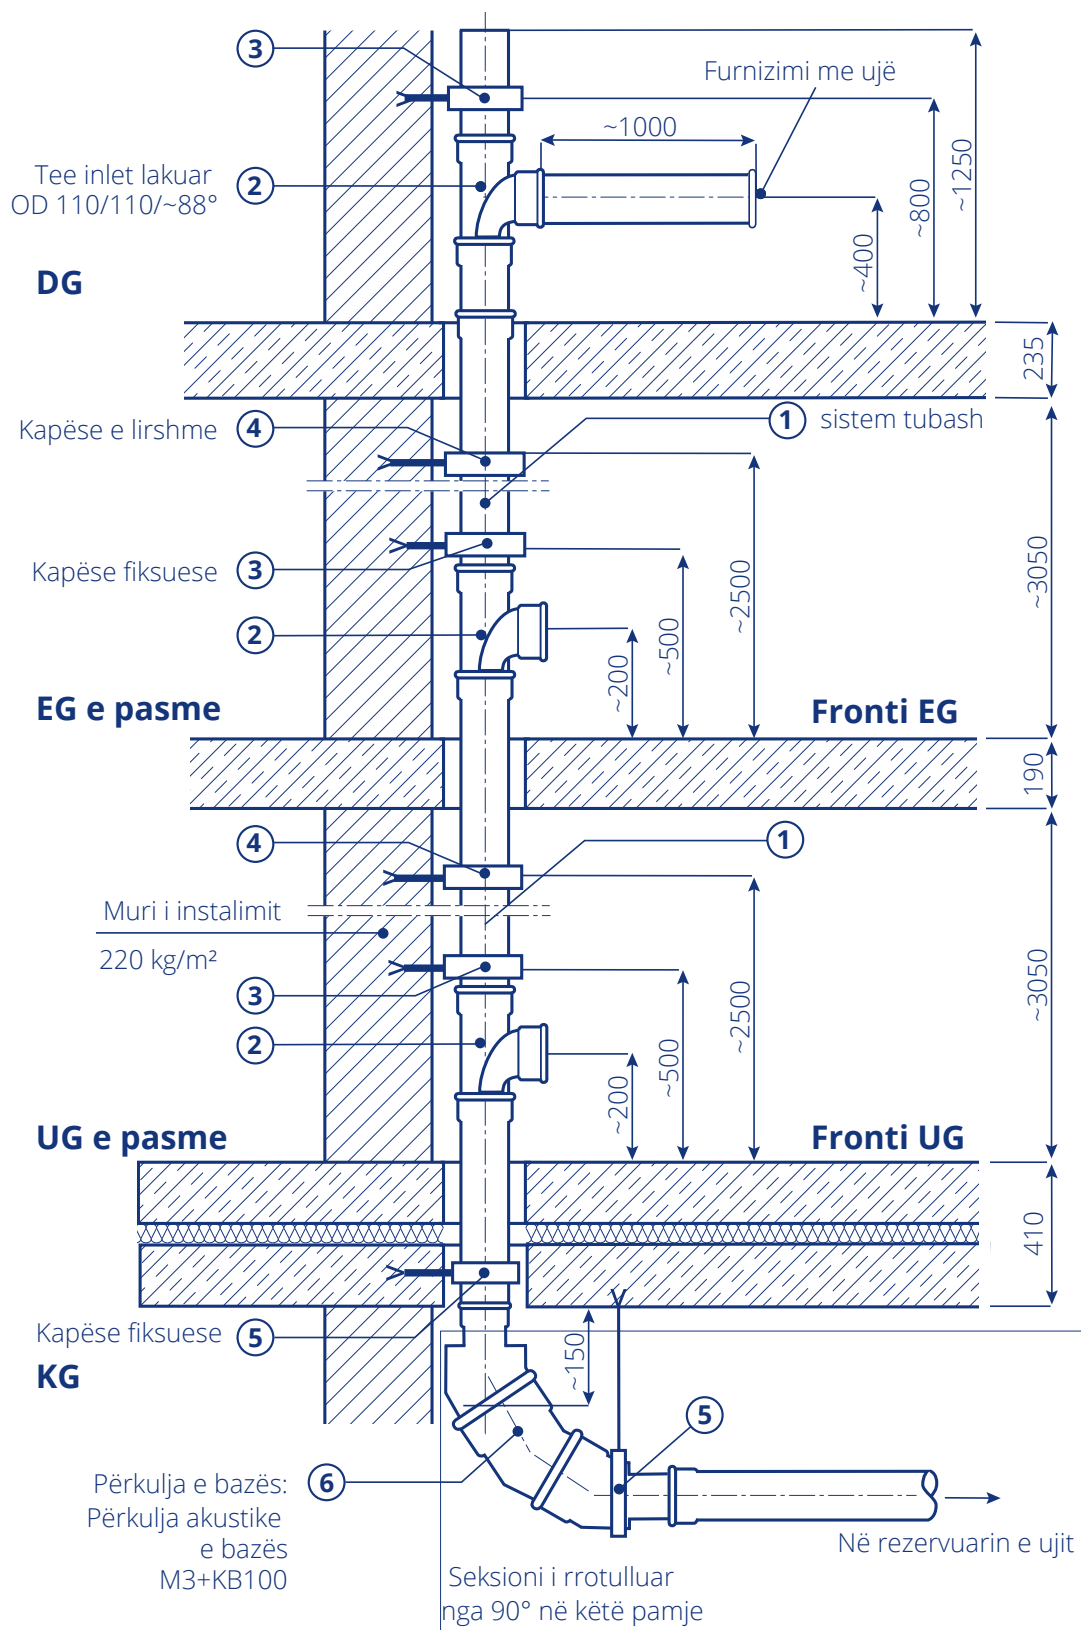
3

Furnizimi me ujë

~1000

Tee inlet lakuar OD 110/110/~88°

2

~1250

~800

~400

DG

235

Kapëse e lirshme

4

1

sistem tubash

Kapëse fiksuese

3

~3050

~2500

2

~500

~200

EG e pasme

Fronti EG

190

4

1

Muri i instalimit

220 kg/m²

3

~3050

~2500

2

~500

~200

UG e pasme

Fronti UG

410

Kapëse fiksuese

5

KG

~150

5

Përkulja e bazës: Përkulja akustike e bazës M3+KB100

6

Në rezervuarin e ujit

Seksioni i rrotulluar nga 90° në këtë pamje